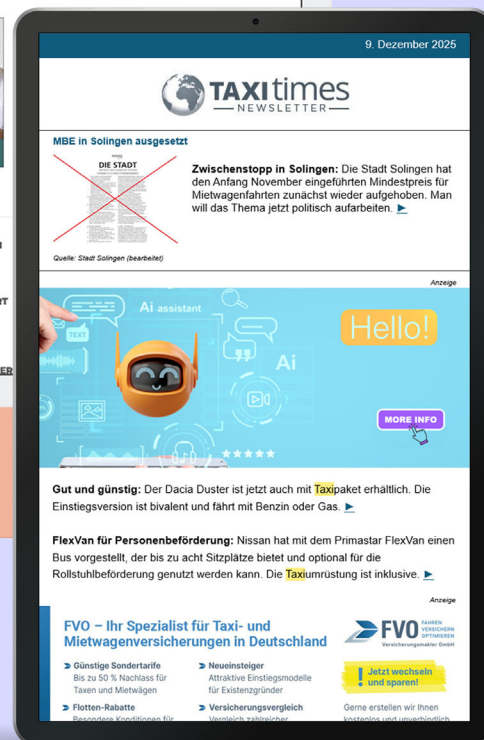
9. Dezember 2025

TAXI times
NEWSLETTER

MBE in Solingen ausgesetzt

DIE STADT

Zwischenstopp in Solingen: Die Stadt Solingen hat den Anfang November eingeführten Mindestpreis für Mietwagenfahrten zunächst wieder aufgehoben. Man will das Thema jetzt politisch aufarbeiten.

Quelle: Stadt Solingen (bearbeitet)

Anzeige

Ai assistant

TEXT

Ai

Hello!

MORE INFO

Gut und günstig: Der Dacia Duster ist jetzt auch mit Taxipaket erhältlich. Die Einstiegsversion ist bivalent und fährt mit Benzin oder Gas.

FlexVan für Personenbeförderung: Nissan hat mit dem Primastar FlexVan einen Bus vorgestellt, der bis zu acht Sitzplätze bietet und optional für die Rollstuhlbeförderung genutzt werden kann. Die Taxiumrüstung ist inklusive.

Anzeige

FVO – Ihr Spezialist für Taxi- und Mietwagenversicherungen in Deutschland

FVO FAHREN VERSICHERN OPTIMIEREN Versicherungsmakler GmbH

Günstige Sondertarife
Bis zu 50 % Nachlass für Taxen und Mietwägen

Neueinsteiger
Attraktive Einstiegsmodelle für Existenzgründer

Jetzt wechseln und sparen!

Flotten-Rabatte
Besondere Konditionen für

Versicherungsvergleich
Vergleich zahlreicher

Gerne erstellen wir Ihnen kostenlos und unverbindlich